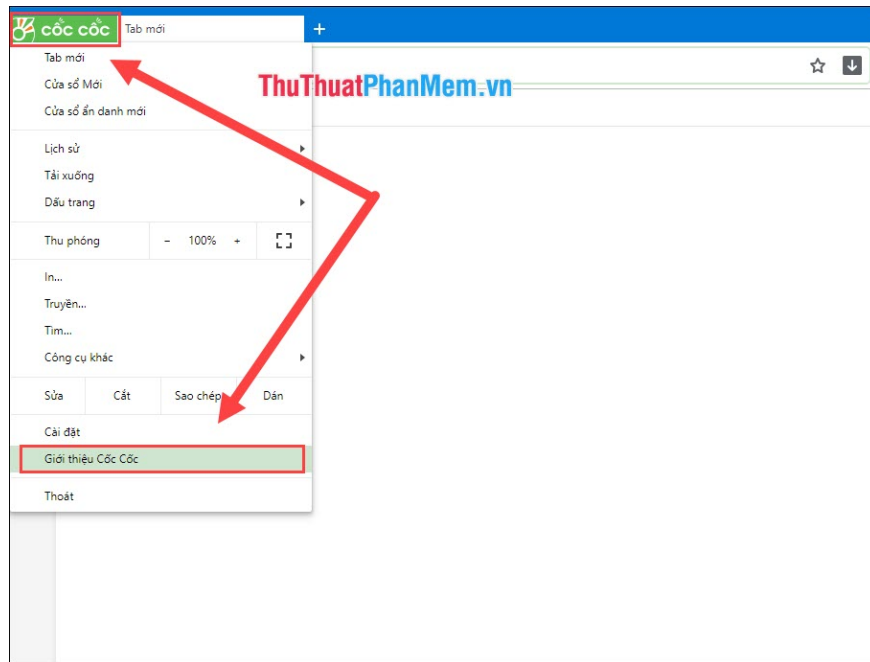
cốc cốc
Tab mới
+
ThuThuatPhanMem.vn
Tab mới
Cửa sổ Mới
Cửa sổ ẩn danh mới
Lịch sử
Tải xuống
Dấu trang
Thu phóng
-
100%
+
In...
Truyền...
Tìm...
Công cụ khác
Sửa
Cắt
Sao chép
Dán
Cài đặt
Giới thiệu Cốc Cốc
Thoát